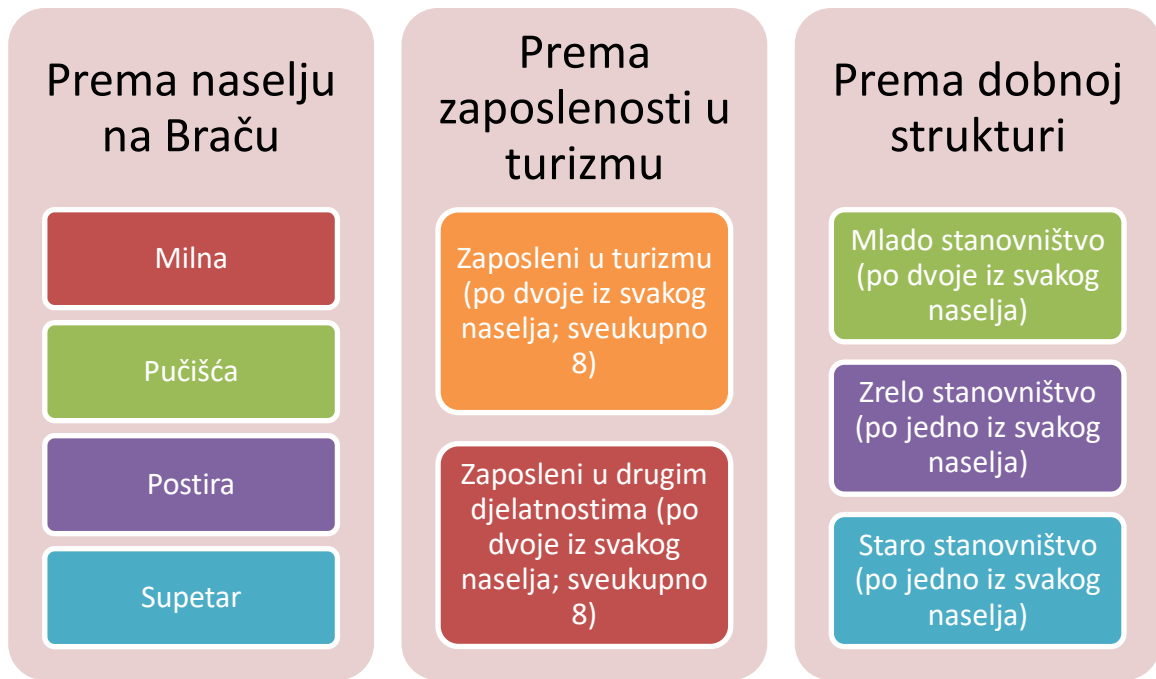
Prema naselju na Braču

Milna

Pučišća

Postira

Supetar

Prema zaposlenosti u turizmu

Zaposleni u turizmu (po dvoje iz svakog naselja; sveukupno 8)

Zaposleni u drugim djelatnostima (po dvoje iz svakog naselja; sveukupno 8)

Prema dobnoj strukturi

Mlado stanovništvo (po dvoje iz svakog naselja)

Zrelo stanovništvo (po jedno iz svakog naselja)

Staro stanovništvo (po jedno iz svakog naselja)